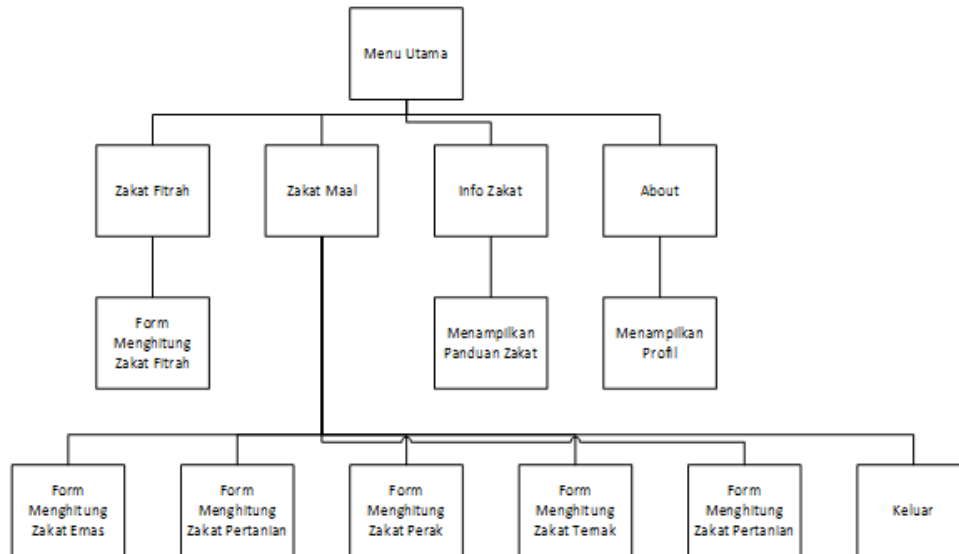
Menu Utama

Zakat Fitrah

Zakat Maal

Info Zakat

About

Form Menghitung Zakat Fitrah

Menampilkan Panduan Zakat

Menampilkan Profil

Form Menghitung Zakat Emas

Form Menghitung Zakat Pertanian

Form Menghitung Zakat Perak

Form Menghitung Zakat Ternak

Form Menghitung Zakat Pertanian

Keluar